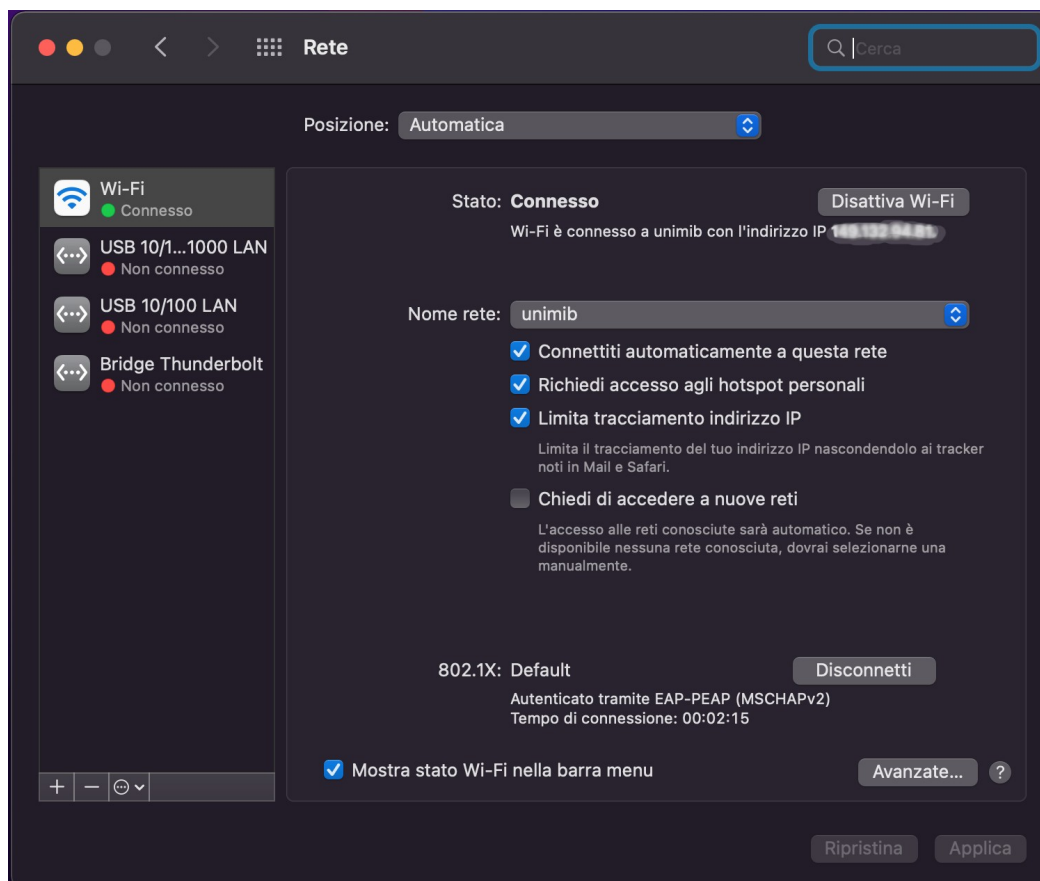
Rete

Cerca

Posizione: Automatica

Wi-Fi
Connesso

USB 10/1...1000 LAN
Non connesso

USB 10/100 LAN
Non connesso

Bridge Thunderbolt
Non connesso

Stato: Connesso

Disattiva Wi-Fi

Wi-Fi è connesso a unimib con l'indirizzo IP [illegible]

Nome rete: unimib

Connettiti automaticamente a questa rete

Richiedi accesso agli hotspot personali

Limita tracciamento indirizzo IP

Limita il tracciamento del tuo indirizzo IP nascondendolo ai tracker noti in Mail e Safari.

Chiedi di accedere a nuove reti

L'accesso alle reti conosciute sarà automatico. Se non è disponibile nessuna rete conosciuta, dovrai selezionarne una manualmente.

802.1X: Default

Disconnetti

Autenticato tramite EAP-PEAP (MSCHAPv2)
Tempo di connessione: 00:02:15

Mostra stato Wi-Fi nella barra menu

Avanzate...

?

+ −

Ripristina

Applica